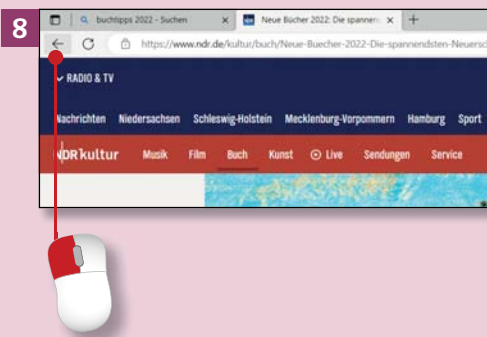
8

buchtipps 2022 - Suchen ×

Neue Bücher 2022: Die spannen ×

+

https://www.ndr.de/kultur/buch/Neue-Buecher-2022-Die-spannendsten-Neuersch

RADIO & TV

Nachrichten Niedersachsen Schleswig-Holstein Mecklenburg-Vorpommern Hamburg Sport

NDR kultur Musik Film Buch Kunst Live Sendungen Service